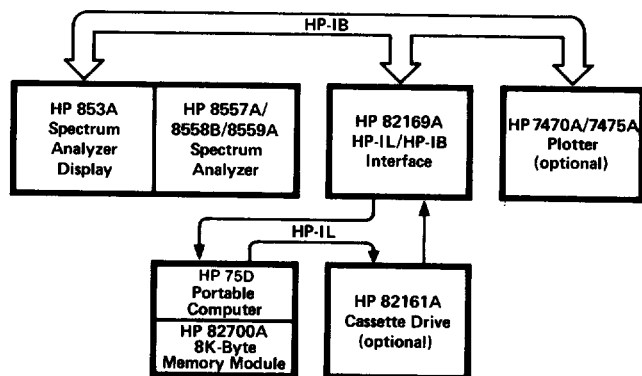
HP-IB

HP 853A Spectrum Analyzer Display

HP 8557A/ 8558B/8559A Spectrum Analyzer

HP 82169A HP-IL/HP-IB Interface

HP 7470A/7475A Plotter (optional)

HP-IL

HP 75D Portable Computer

HP 82700A 8K-Byte Memory Module

HP 82161A Cassette Drive (optional)